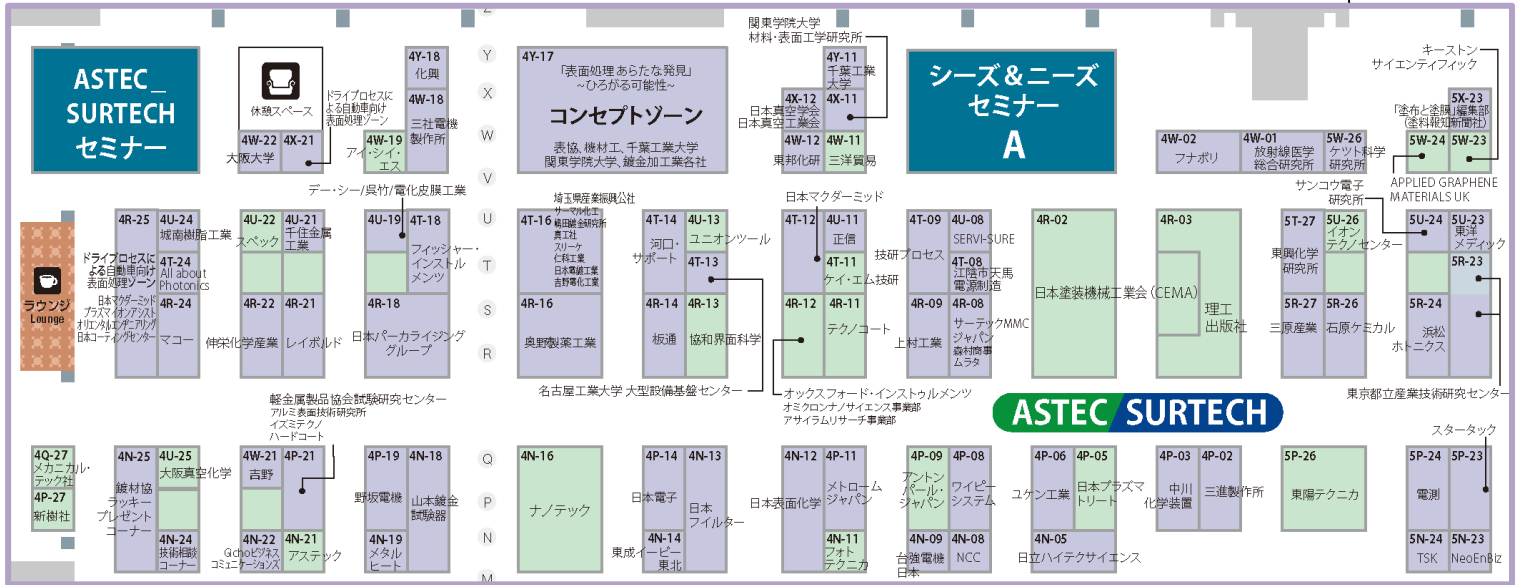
ASTEC_ SURTECH セミナー

休憩スペース

ドライプロセスによる自動車向け表面処理ゾーン

4W-22 4X-21
大阪大学

4Y-18
化興

4Y-18
三社電機製作所

4W-19
アイ・シイ・エス

Y
X
W
V
U
T
S
R
Q
P
O
N
M

4Y-17
「表面処理あらたな発見」~ひろがる可能性~
コンセプトゾーン
表協, 機材工, 千葉工業大学
関東学院大学, 鍍金加工業各社

関東学院大学
材料・表面工学研究所

4Y-11
千葉工業大学

4X-12
日本真空学会
日本真空工業会

4X-11

4W-12
東邦化研

4W-11
三洋貿易

シーズ&ニーズセミナー A

キーストン
サイエンティフィック

「塗布と塗膜」編集部
(塗料報知新聞社)

5X-23

4W-02
フナボリ

4W-01
放射線医学総合研究所

5W-26
ケツト科学研究所

5W-24

5W-23

APPLIED GRAPHENE MATERIALS UK

デー・シー/呉竹/電化皮膜工業

日本マクダーミッド

サンコウ電子研究所

4R-25
4U-24
城南樹脂工業

4T-24
All about Photonics

4R-24
マコー

ドライプロセスによる自動車向け表面処理ゾーン
日本マクダーミッド
プラズマイオンアシスト
オリエンタルエンヂニアリング
日本コーティングセンター

ラウンジ
Lounge

4U-22
スペック

4U-21
千住金属工業

4R-22
伸栄化学産業

4R-21
レイボルド

4U-19
4T-18
フィッシャー・インストルメンツ

4R-18
日本パーカライジンググループ

4T-16
埼玉県産業振興公社
サーマル化工
秩父鍍金研究所
真工社
スリーケ
仁科工業
日本電鍍工業
吉野電化工業

4R-16
奥野製薬工業

4T-14
河口・サポート

4U-13
ユニオンツール

4T-13

4R-14
板通

4R-13
協和界面科学

4T-12
4U-11
正信

4T-11
ケイ・エム技研

4R-12
4R-11
テクノコート

技研プロセス
4T-09
4U-08
SERVI-SURE

4T-08
江陰市天馬電源制造

4R-09
上村工業

4R-08
サーテックMMC
ジャパン
森村商事
ムラタ

4R-02
日本塗装機械工業会(CEMA)

4R-03
理工出版社

5T-27
東興化学研究所

5U-26
イオンテクノセンター

5R-27
三原産業

5R-26
石原ケミカル

5U-24

5U-23
東洋メディック

5R-23

5R-24
浜松ホトニクス

名古屋工業大学 大型設備基盤センター

オックスフォード・インストゥルメンツ
オミクロンナノサイエンス事業部
アサイラムリサーチ事業部

ASTEC SURTECH

東京都立産業技術研究センター

軽金属製品協会試験研究センター
アルミ表面技術研究所
イズミテクノ
ハードコート

スタータック

4Q-27
メカニカル・テック社

4P-27
新樹社

4N-25
鍍材協
ラッキー・プレゼントコーナー

4U-25
大阪真空化学

4N-24
技術相談コーナー

4W-21
吉野

4P-21

4N-22
Gichoビジネスコミュニケーションズ

4N-21
アステック

4P-19
野坂電機

4N-18
山本鍍金試験器

4N-19
メタルヒート

4N-16
ナノテック

4P-14
日本電子

4N-13
日本フイルター

4N-14
東成イービー東北

4N-12
日本表面化学

4P-11
メトロームジャパン

4N-11
フォトテクニカ

4P-09
アントン・パール・ジャパン

4P-08
ワイピーシステム

4N-09
台湾電機日本

4N-08
NCC

4P-06
ユケン工業

4P-05
日本プラズマトリート

4N-05
日立ハイテクサイエンス

4P-03
中川化学装置

4P-02
三進製作所

5P-26
東陽テクニカ

5P-24
電測

5P-23

5N-24
TSK

5N-23
NeoEnBiz